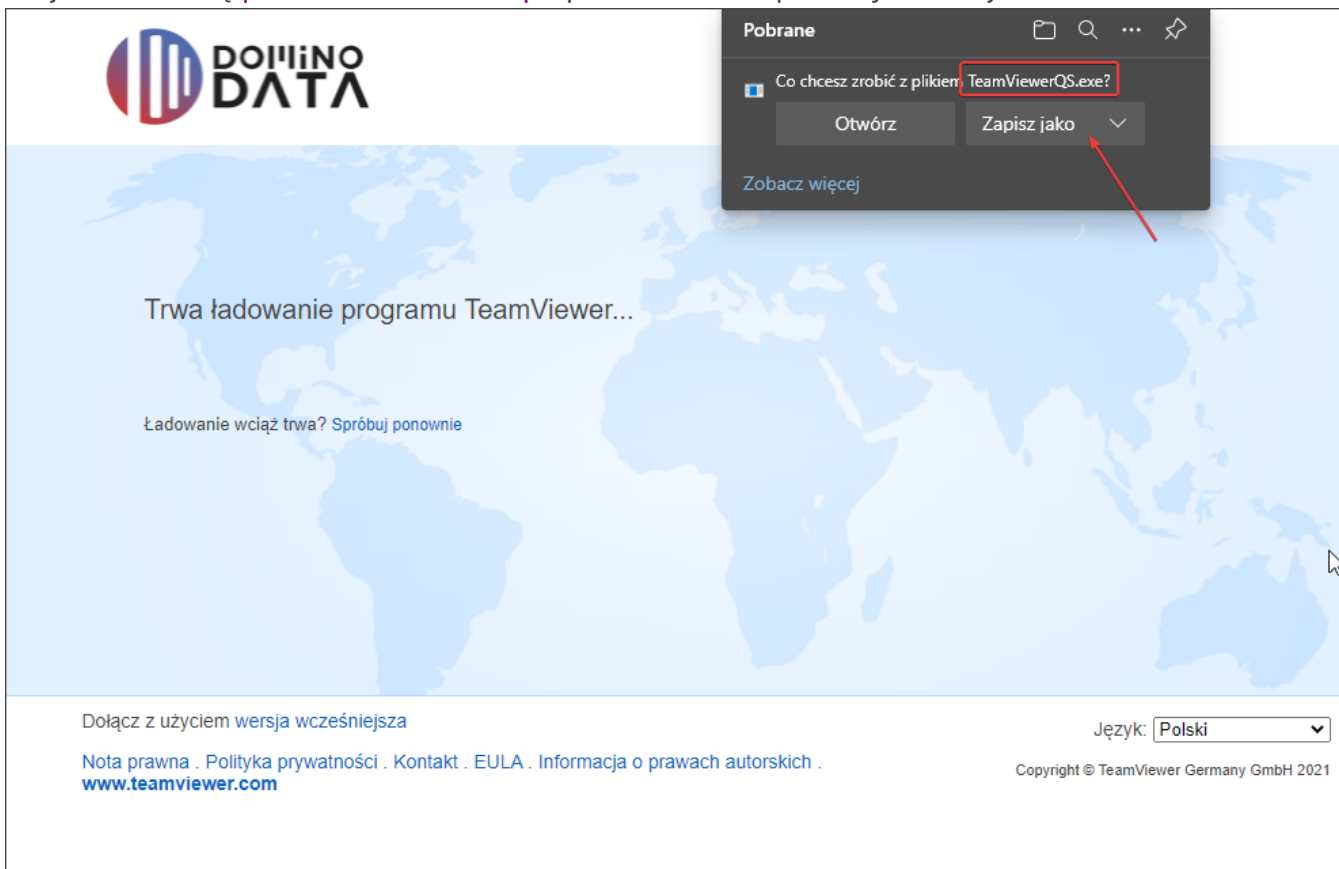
DOMINO DATA

Pobrane

Co chcesz zrobić z plikiem TeamViewerQS.exe?

Otwórz

Zapisz jako

Zobacz więcej

Trwa ładowanie programu TeamViewer...

Ładowanie wciąż trwa? Spróbuj ponownie

Dołącz z użyciem wersja wcześniejsza

Nota prawna . Polityka prywatności . Kontakt . EULA . Informacja o prawach autorskich .
www.teamviewer.com

Język: Polski

Copyright © TeamViewer Germany GmbH 2021